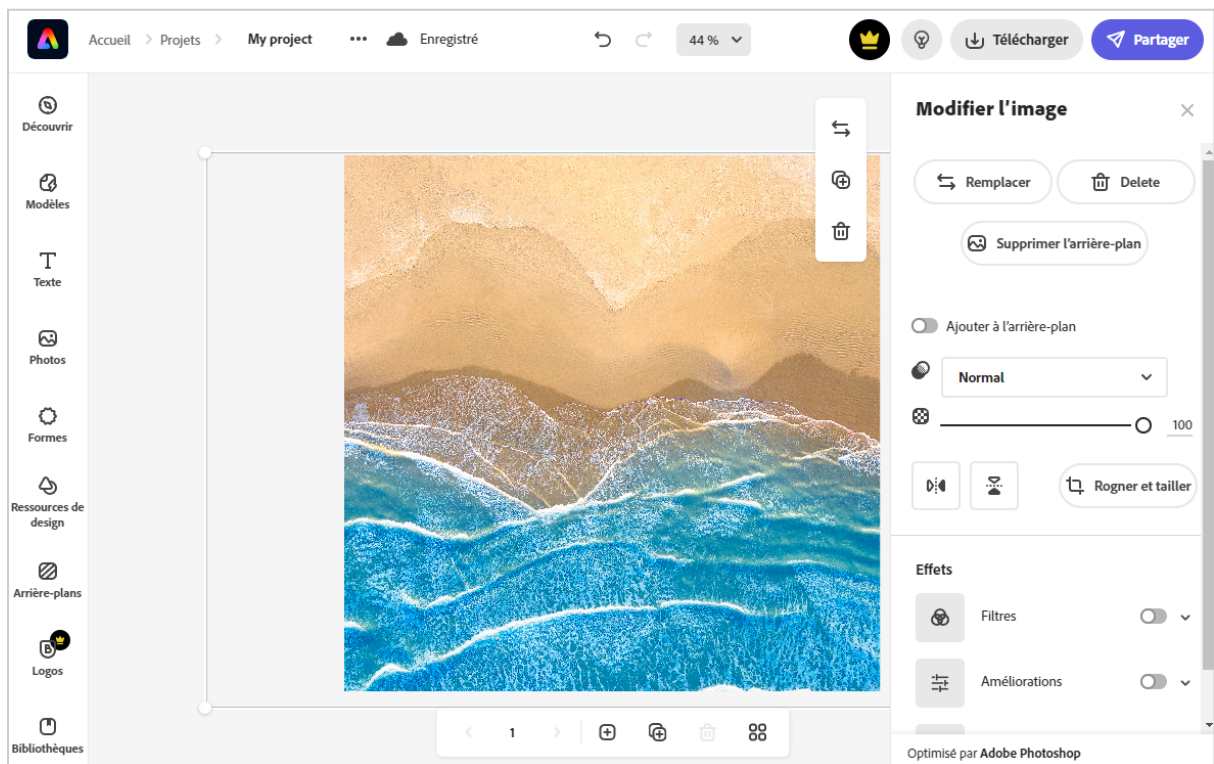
Accueil > Projets > My project ••• Enregistré

44 %

Télécharger

Partager

Découvrir

Modèles

Texte

Photos

Formes

Ressources de design

Arrière-plans

Logos

Bibliothèques

1

Modifier l'image

Remplacer

Delete

Supprimer l'arrière-plan

Ajouter à l'arrière-plan

Normal

100

Rogner et tailler

Effets

Filtres

Améliorations

Optimisé par Adobe Photoshop